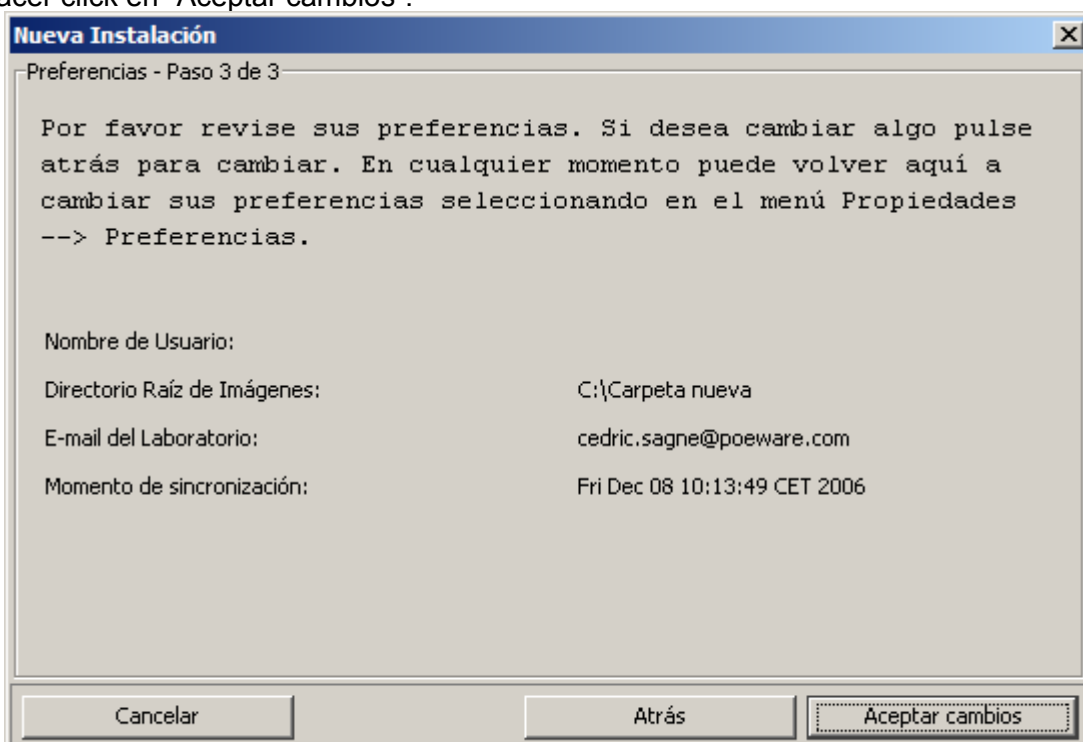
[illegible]acer click en "Aceptar cambios".

Nueva Instalación

Preferencias - Paso 3 de 3

Por favor revise sus preferencias. Si desea cambiar algo pulse atrás para cambiar. En cualquier momento puede volver aquí a cambiar sus preferencias seleccionando en el menú Propiedades --> Preferencias.

| | |
|---|---|
| Nombre de Usuario: | |
| Directorio Raíz de Imágenes: | C:\Carpeta nueva |
| E-mail del Laboratorio: | cedric.sagne@poeware.com |
| Momento de sincronización: | Fri Dec 08 10:13:49 CET 2006 |

Cancelar

Atrás

Aceptar cambios